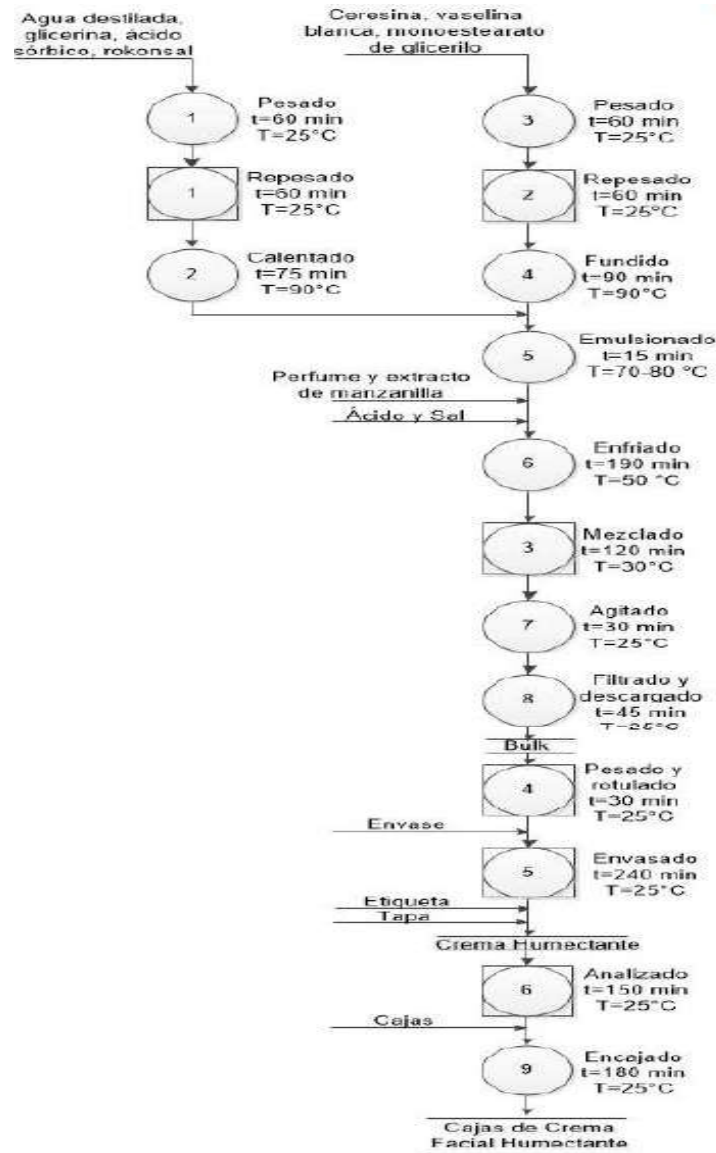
Agua destilada, glicerina, ácido sórbico, rokonsal

1
Pesado
t=60 min
T=25°C

1
Repesado
t=60 min
T=25°C

2
Calentado
t=75 min
T=90°C

Ceresina, vaselina blanca, monoestearato de glicerilo

3
Pesado
t=60 min
T=25°C

2
Repesado
t=60 min
T=25°C

4
Fundido
t=90 min
T=90°C

5
Emulsionado
t=15 min
T=70-80 °C

Perfume y extracto de manzanilla

Ácido y Sal

6
Enfriado
t=190 min
T=50 °C

3
Mezclado
t=120 min
T=30°C

7
Agitado
t=30 min
T=25°C

8
Filtrado y descargado
t=45 min
T=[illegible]

Bulk

4
Pesado y rotulado
t=30 min
T=25°C

Envase

5
Envasado
t=240 min
T=25°C

Etiqueta

Tapa

Crema Humectante

6
Analizado
t=150 min
T=25°C

Cajas

9
Encajado
t=180 min
T=25°C

Cajas de Crema Facial Humectante